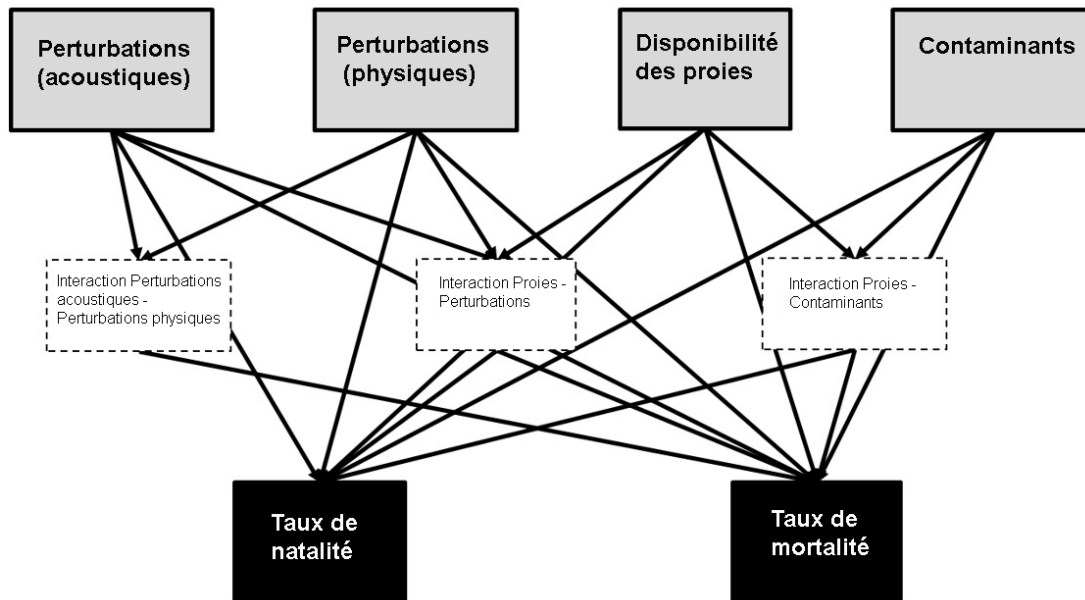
Perturbations (acoustiques)

Perturbations (physiques)

Disponibilité des proies

Contaminants

Interaction Perturbations acoustiques - Perturbations physiques

Interaction Proies - Perturbations

Interaction Proies - Contaminants

Taux de natalité

Taux de mortalité